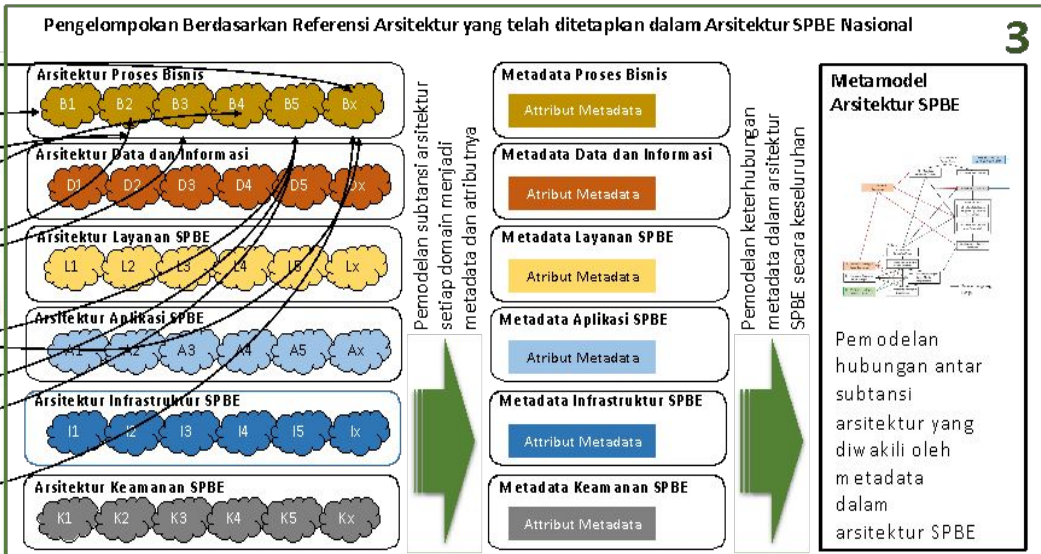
Pengelompokan Berdasarkan Referensi Arsitektur yang telah ditetapkan dalam Arsitektur SPBE Nasional

3

Arsitektur Proses Bisnis

B1 B2 B3 B4 B5 Bx

Arsitektur Data dan Informasi

D1 D2 D3 D4 D5 Dx

Arsitektur Layanan SPBE

L1 L2 L3 L4 L5 Lx

Arsitektur Aplikasi SPBE

A1 A2 A3 A4 A5 Ax

Arsitektur Infrastruktur SPBE

I1 I2 I3 I4 I5 Ix

Arsitektur Keamanan SPBE

K1 K2 K3 K4 K5 Kx

Pemodelan subtansi arsitektur setiap domain menjadi metadata dan atributnya

Metadata Proses Bisnis

Attribut Metadata

Metadata Data dan Informasi

Atribut Metadata

Metadata Layanan SPBE

Atribut Metadata

Metadata Aplikasi SPBE

Atribut Metadata

Metadata Infrastruktur SPBE

Attribut Metadata

Metadata Keamanan SPBE

Attribut Metadata

Pemodelan keterhubungan metadata dalam arsitektur SPBE secara keseluruhan

Metamodel Arsitektur SPBE

Pemodelan hubungan antar subtansi arsitektur yang diwakili oleh metadata dalam arsitektur SPBE